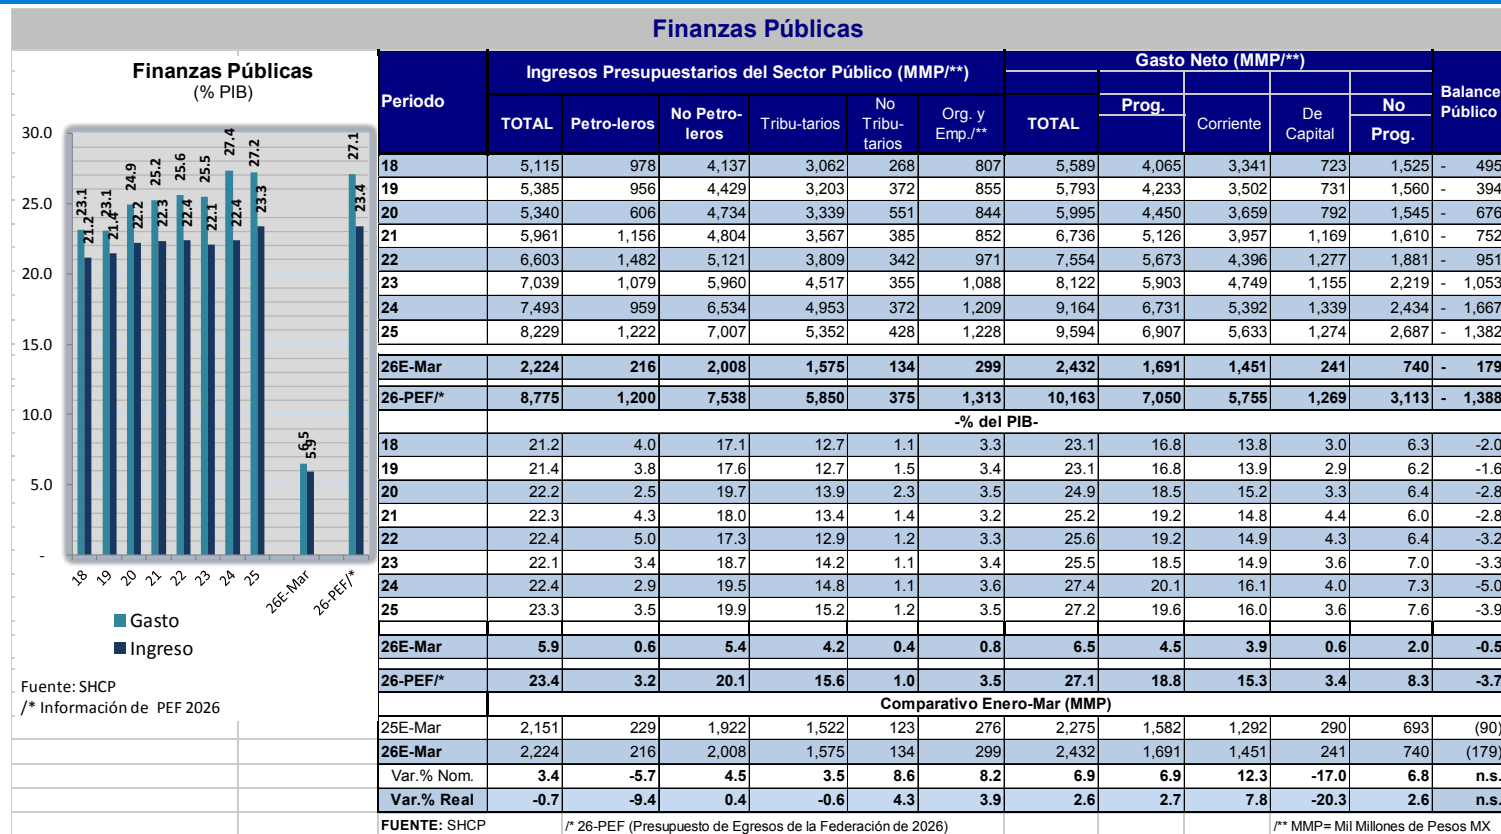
Finanzas Públicas

Finanzas Públicas
(% PIB)

30.0
25.0
20.0
15.0
10.0
5.0
-

23.1 21.2 23.1 21.4 24.9 22.2 25.2 22.3 25.6 22.4 25.5 22.1 27.4 22.4 27.2 23.3 6.5 5.9 27.1 23.4

18 19 20 21 22 23 24 25 26E-Mar 26-PEF/*

Gasto
Ingreso

Fuente: SHCP
/* Información de PEF 2026

| Periodo | Ingresos Presupuestarios del Sector Público (MMP/**) TOTAL | Petro-leros | No Petro-leros | Tribu-tarios | No Tribu-tarios | Org. y Emp./** | Gasto Neto (MMP/**) TOTAL | Prog. | Corriente | De Capital | No Prog. | Balance Público |
|---|---|---|---|---|---|---|---|---|---|---|---|---|
| 18 | 5,115 | 978 | 4,137 | 3,062 | 268 | 807 | 5,589 | 4,065 | 3,341 | 723 | 1,525 | - 495 |
| 19 | 5,385 | 956 | 4,429 | 3,203 | 372 | 855 | 5,793 | 4,233 | 3,502 | 731 | 1,560 | - 394 |
| 20 | 5,340 | 606 | 4,734 | 3,339 | 551 | 844 | 5,995 | 4,450 | 3,659 | 792 | 1,545 | - 676 |
| 21 | 5,961 | 1,156 | 4,804 | 3,567 | 385 | 852 | 6,736 | 5,126 | 3,957 | 1,169 | 1,610 | - 752 |
| 22 | 6,603 | 1,482 | 5,121 | 3,809 | 342 | 971 | 7,554 | 5,673 | 4,396 | 1,277 | 1,881 | - 951 |
| 23 | 7,039 | 1,079 | 5,960 | 4,517 | 355 | 1,088 | 8,122 | 5,903 | 4,749 | 1,155 | 2,219 | - 1,053 |
| 24 | 7,493 | 959 | 6,534 | 4,953 | 372 | 1,209 | 9,164 | 6,731 | 5,392 | 1,339 | 2,434 | - 1,667 |
| 25 | 8,229 | 1,222 | 7,007 | 5,352 | 428 | 1,228 | 9,594 | 6,907 | 5,633 | 1,274 | 2,687 | - 1,382 |
| 26E-Mar | 2,224 | 216 | 2,008 | 1,575 | 134 | 299 | 2,432 | 1,691 | 1,451 | 241 | 740 | - 179 |
| 26-PEF/* | 8,775 | 1,200 | 7,538 | 5,850 | 375 | 1,313 | 10,163 | 7,050 | 5,755 | 1,269 | 3,113 | - 1,388 |
| | -% del PIB- | | | | | | | | | | | |
| 18 | 21.2 | 4.0 | 17.1 | 12.7 | 1.1 | 3.3 | 23.1 | 16.8 | 13.8 | 3.0 | 6.3 | -2.0 |
| 19 | 21.4 | 3.8 | 17.6 | 12.7 | 1.5 | 3.4 | 23.1 | 16.8 | 13.9 | 2.9 | 6.2 | -1.6 |
| 20 | 22.2 | 2.5 | 19.7 | 13.9 | 2.3 | 3.5 | 24.9 | 18.5 | 15.2 | 3.3 | 6.4 | -2.8 |
| 21 | 22.3 | 4.3 | 18.0 | 13.4 | 1.4 | 3.2 | 25.2 | 19.2 | 14.8 | 4.4 | 6.0 | -2.8 |
| 22 | 22.4 | 5.0 | 17.3 | 12.9 | 1.2 | 3.3 | 25.6 | 19.2 | 14.9 | 4.3 | 6.4 | -3.2 |
| 23 | 22.1 | 3.4 | 18.7 | 14.2 | 1.1 | 3.4 | 25.5 | 18.5 | 14.9 | 3.6 | 7.0 | -3.3 |
| 24 | 22.4 | 2.9 | 19.5 | 14.8 | 1.1 | 3.6 | 27.4 | 20.1 | 16.1 | 4.0 | 7.3 | -5.0 |
| 25 | 23.3 | 3.5 | 19.9 | 15.2 | 1.2 | 3.5 | 27.2 | 19.6 | 16.0 | 3.6 | 7.6 | -3.9 |
| 26E-Mar | 5.9 | 0.6 | 5.4 | 4.2 | 0.4 | 0.8 | 6.5 | 4.5 | 3.9 | 0.6 | 2.0 | -0.5 |
| 26-PEF/* | 23.4 | 3.2 | 20.1 | 15.6 | 1.0 | 3.5 | 27.1 | 18.8 | 15.3 | 3.4 | 8.3 | -3.7 |
| | Comparativo Enero-Mar (MMP) | | | | | | | | | | | |
| 25E-Mar | 2,151 | 229 | 1,922 | 1,522 | 123 | 276 | 2,275 | 1,582 | 1,292 | 290 | 693 | (90) |
| 26E-Mar | 2,224 | 216 | 2,008 | 1,575 | 134 | 299 | 2,432 | 1,691 | 1,451 | 241 | 740 | (179) |
| Var.% Nom. | 3.4 | -5.7 | 4.5 | 3.5 | 8.6 | 8.2 | 6.9 | 6.9 | 12.3 | -17.0 | 6.8 | n.s. |
| Var.% Real | -0.7 | -9.4 | 0.4 | -0.6 | 4.3 | 3.9 | 2.6 | 2.7 | 7.8 | -20.3 | 2.6 | n.s. |

FUENTE: SHCP /* 26-PEF (Presupuesto de Egresos de la Federación de 2026) /** MMP= Mil Millones de Pesos MX